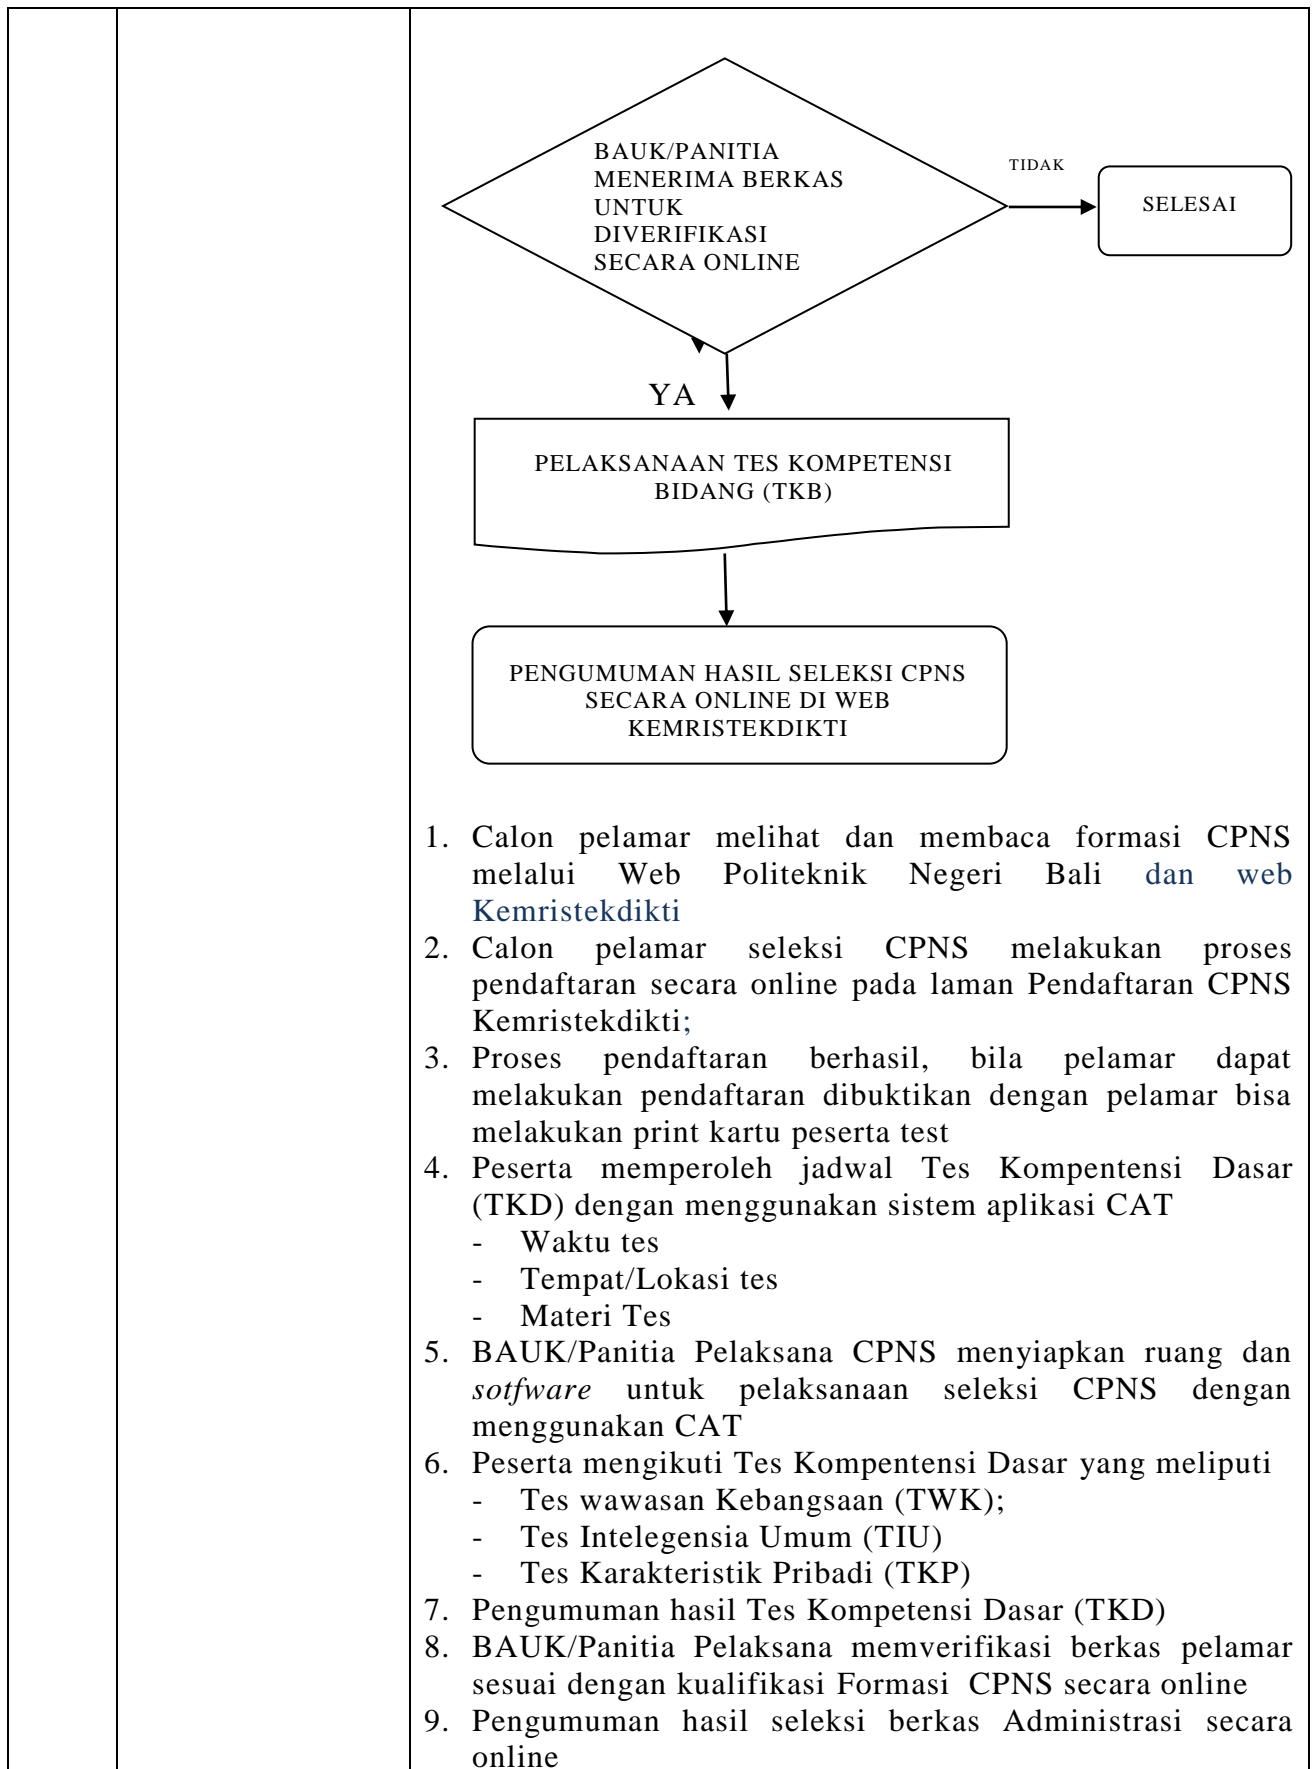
BAUK/PANITIA MENERIMA BERKAS UNTUK DIVERIFIKASI SECARA ONLINE

TIDAK

SELESAI

YA

PELAKSANAAN TES KOMPETENSI BIDANG (TKB)

PENGUMUMAN HASIL SELEKSI CPNS SECARA ONLINE DI WEB KEMRISTEKDIKTI

1. Calon pelamar melihat dan membaca formasi CPNS melalui Web Politeknik Negeri Bali dan web Kemristekdikti
2. Calon pelamar seleksi CPNS melakukan proses pendaftaran secara online pada laman Pendaftaran CPNS Kemristekdikti;
3. Proses pendaftaran berhasil, bila pelamar dapat melakukan pendaftaran dibuktikan dengan pelamar bisa melakukan print kartu peserta test
4. Peserta memperoleh jadwal Tes Kompentensi Dasar (TKD) dengan menggunakan sistem aplikasi CAT
- Waktu tes
- Tempat/Lokasi tes
- Materi Tes
5. BAUK/Panitia Pelaksana CPNS menyiapkan ruang dan *sotfware* untuk pelaksanaan seleksi CPNS dengan menggunakan CAT
6. Peserta mengikuti Tes Kompentensi Dasar yang meliputi
- Tes wawasan Kebangsaan (TWK);
- Tes Intelegensia Umum (TIU)
- Tes Karakteristik Pribadi (TKP)
7. Pengumuman hasil Tes Kompetensi Dasar (TKD)
8. BAUK/Panitia Pelaksana memverifikasi berkas pelamar sesuai dengan kualifikasi Formasi CPNS secara online
9. Pengumuman hasil seleksi berkas Administrasi secara online